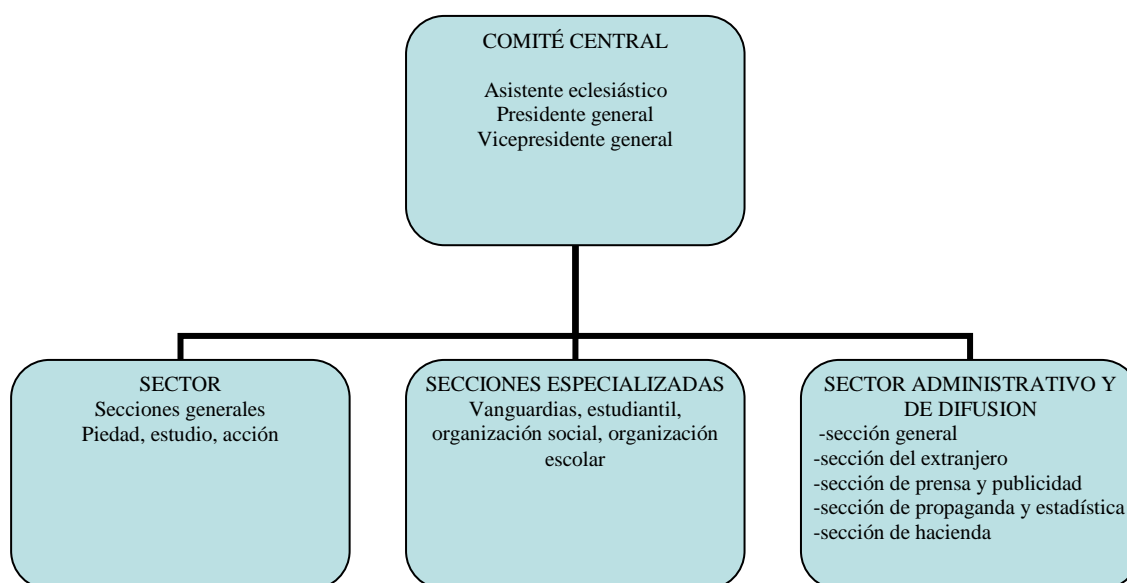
COMITÉ CENTRAL

Asistente eclesiástico
Presidente general
Vicepresidente general

SECTOR
Secciones generales
Piedad, estudio, acción

SECCIONES ESPECIALIZADAS
Vanguardias, estudiantil, organización social, organización escolar

SECTOR ADMINISTRATIVO Y DE DIFUSION
-sección general
-sección del extranjero
-sección de prensa y publicidad
-sección de propaganda y estadística
-sección de hacienda